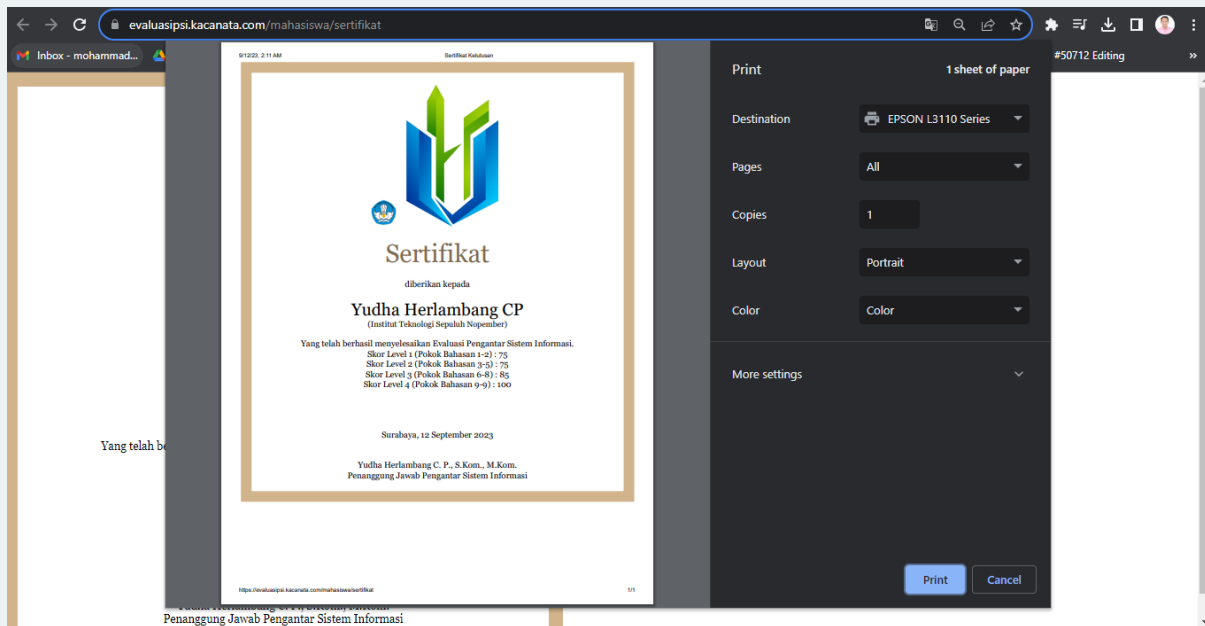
evaluasipsi.kacanata.com/mahasiswa/sertifikat

Inbox - mohammad...

#50712 Editing

9/12/23, 2:11 AM Sertifikat Kelulusan

Sertifikat

diberikan kepada

Yudha Herlambang CP
(Institut Teknologi Sepuluh Nopember)

Yang telah berhasil menyelesaikan Evaluasi Pengantar Sistem Informasi.
Skor Level 1 (Pokok Bahasan 1-2) : 75
Skor Level 2 (Pokok Bahasan 3-5) : 75
Skor Level 3 (Pokok Bahasan 6-8) : 85
Skor Level 4 (Pokok Bahasan 9-9) : 100

Surabaya, 12 September 2023

Yudha Herlambang C. P., S.Kom., M.Kom.
Penanggung Jawab Pengantar Sistem Informasi

https://evaluasipsi.kacanata.com/mahasiswa/sertifikat 1/1

Yang telah be

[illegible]
Penanggung Jawab Pengantar Sistem Informasi

Print 1 sheet of paper

Destination EPSON L3110 Series

Pages All

Copies 1

Layout Portrait

Color Color

More settings

Print Cancel